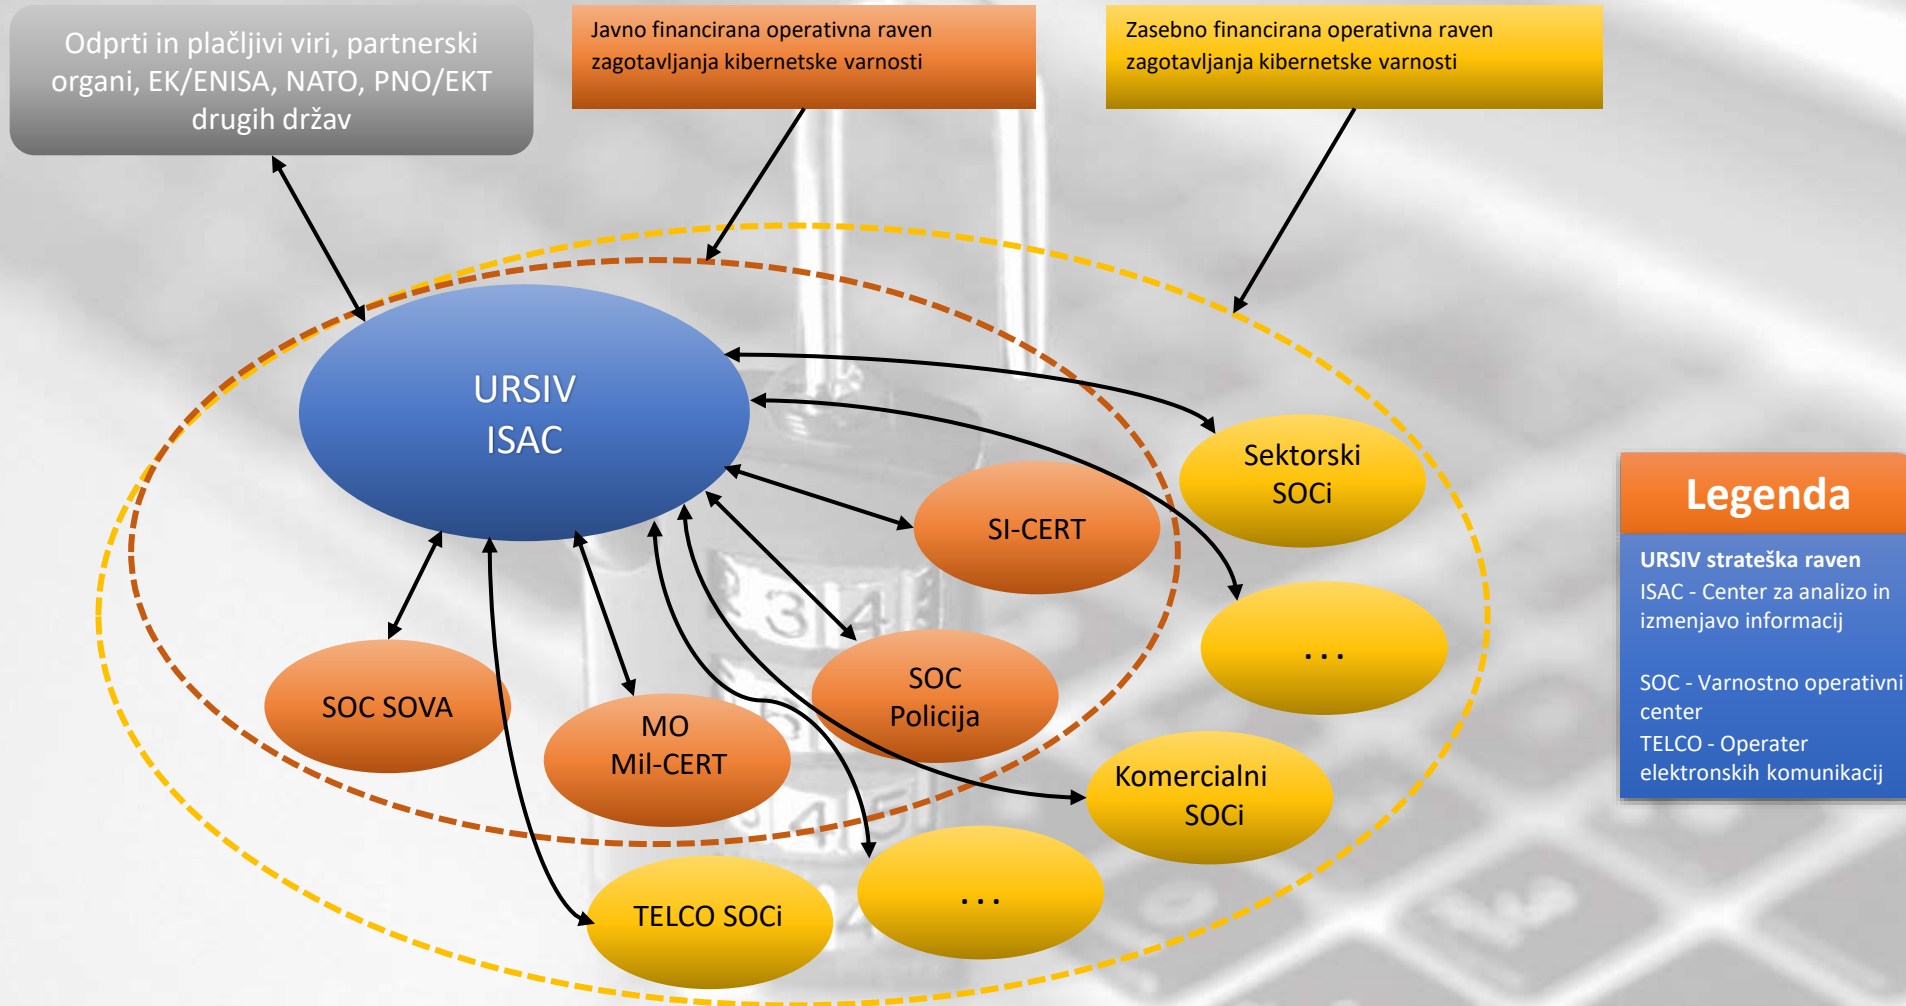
Odprti in plačljivi viri, partnerski organi, EK/ENISA, NATO, PNO/EKT drugih držav

Javno financirana operativna raven zagotavljanja kibernetske varnosti

Zasebno financirana operativna raven zagotavljanja kibernetske varnosti

URSIV
ISAC

Sektorski SOCi

SI-CERT

. . .

SOC SOVA

MO
Mil-CERT

SOC
Policija

Komercialni SOCi

TELCO SOCi

. . .

Legenda

URSIV strateška raven
ISAC - Center za analizo in izmenjavo informacij

SOC - Varnostno operativni center
TELCO - Operater elektronskih komunikacij